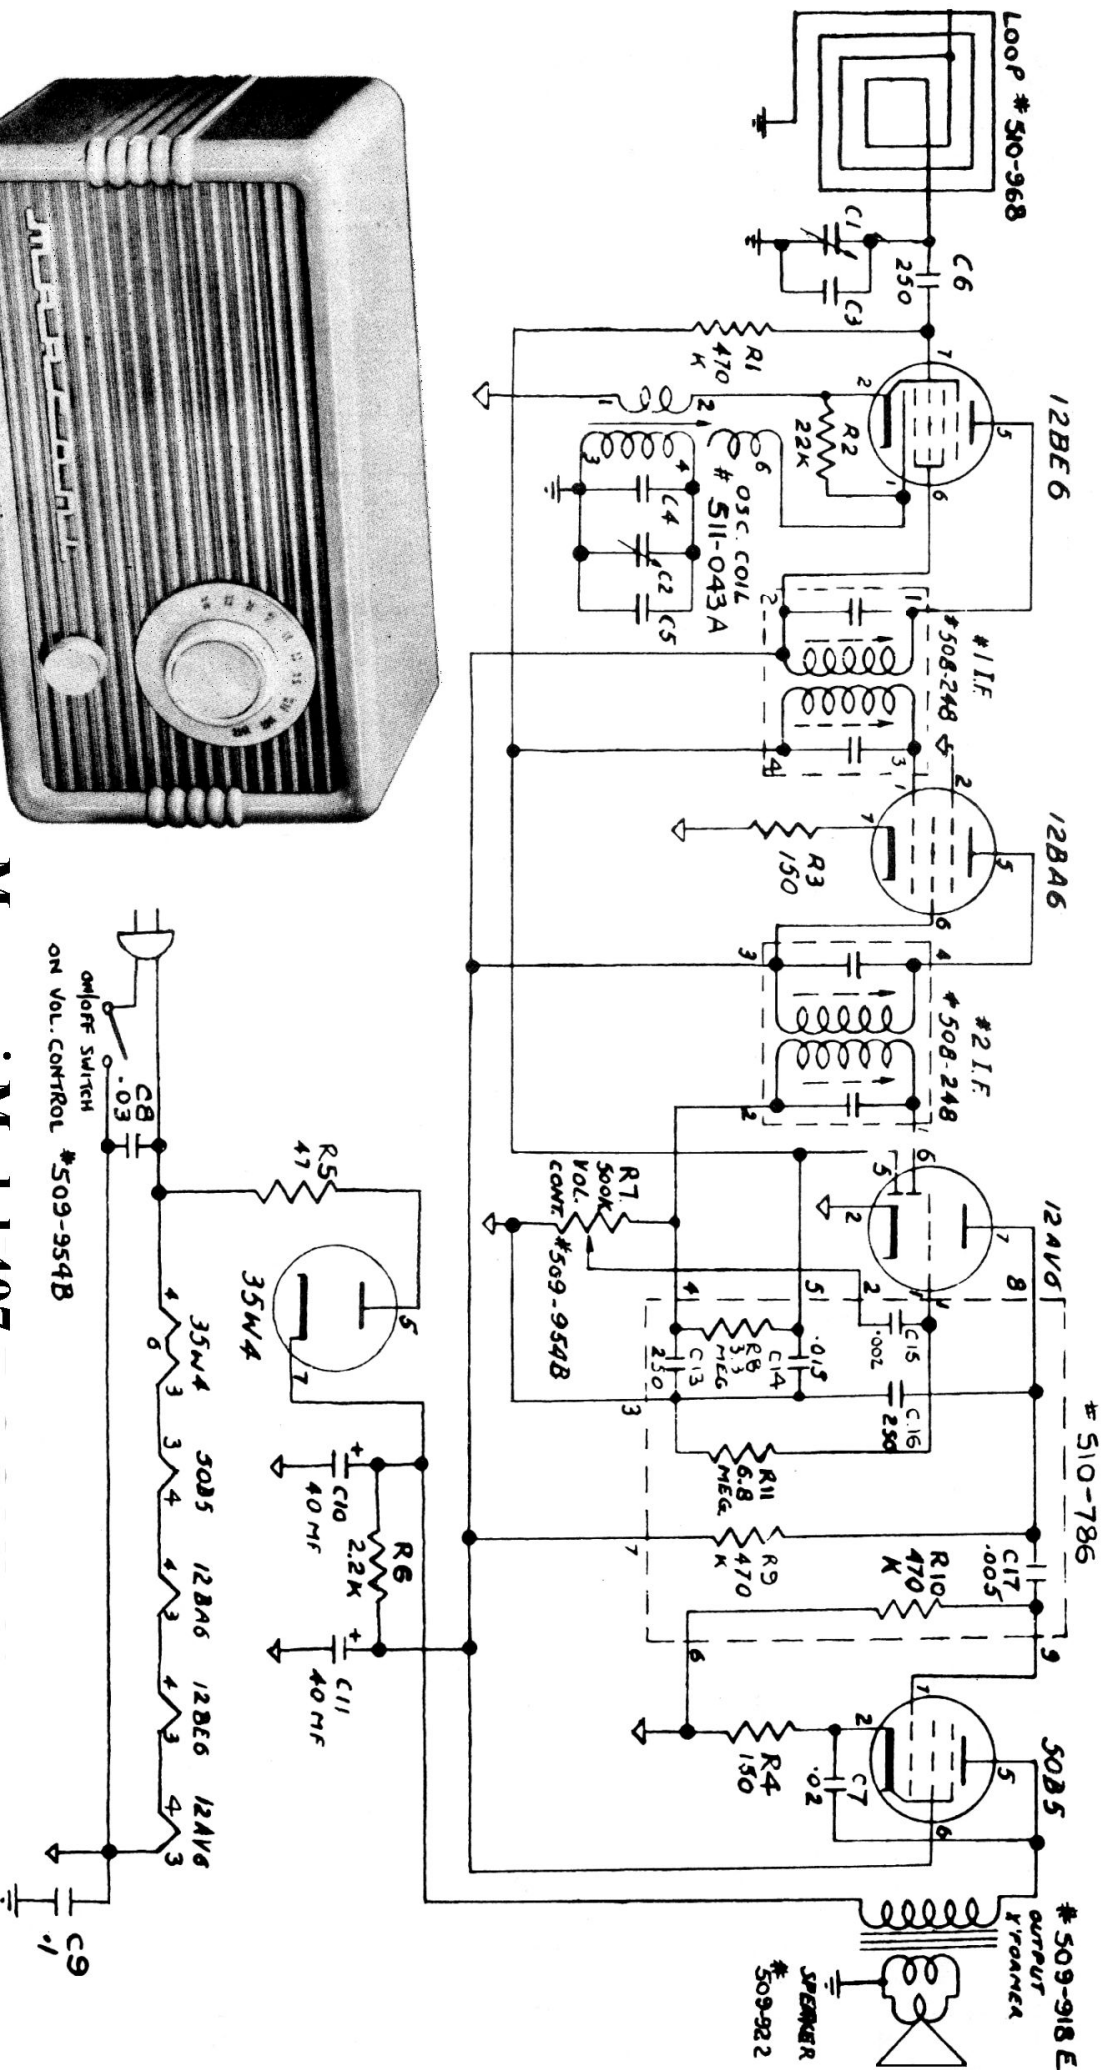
LOOP #510-968

C1

C6
250

C3

R1
470
K

12BE6

R2
22K

OSC. COIL
#511-043A

C4

C2

C5

#1 I.F.
#508-248

12BA6

R3
150

#2 I.F.
#508-248

12AV6

R7
500K
VOL.
CONT. #509-954B

C15
.002

C14
.015

R8
3.3
MEG

C13
250

C16
250

R11
6.8
MEG.

# 510-786

C17
.005

R10
470
K

R9
470
K

50B5

R4
150

C7
.02

#509-918 E
OUTPUT
X'FORMER

SPEAKER
#509-922

R5
47

35W4

C10
40 MF

R6
2.2K

C11
40 MF

C8
.03

ON/OFF SWITCH
ON VOL. CONTROL #509-954B

35W4 50B5 12BA6 12BE6 12AV6

C9
.1